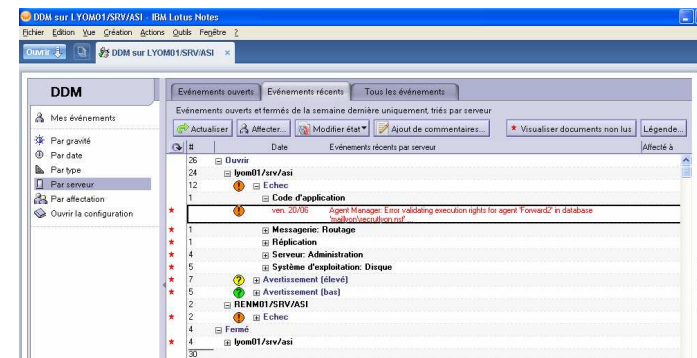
DDM sur LYOM01/SRV/ASI - IBM Lotus Notes

Fichier Edition Vue Création Actions Outils Fenêtre ?

Ouvrir | DDM sur LYOM01/SRV/ASI ×

DDM

Mes événements

Par gravité
Par date
Par type
Par serveur
Par affectation
Ouvrir la configuration

Evénements ouverts | Evénements récents | Tous les événements

Evénements ouverts et fermés de la semaine dernière uniquement, triés par serveur

Actualiser | Affecter... | Modifier état | Ajout de commentaires... | Visualiser documents non lus | Légende...

| # | Date | Evénements récents par serveur | Affecté à |
|---|---|---|---|
| 26 | | Ouvrir | |
| 24 | | lyom01/srv/asi | |
| 12 | | Echec | |
| 1 | | Code d'application | |
| | ven. 20/06 | Agent Manager: Error validating execution rights for agent 'Forward2' in database 'mail\kon\securitvon.nsf' ... | |
| 1 | | Messagerie: Routage | |
| 1 | | Réplication | |
| 4 | | Serveur: Administration | |
| 5 | | Système d'exploitation: Disque | |
| 7 | | Avertissement (élevé) | |
| 5 | | Avertissement (bas) | |
| 2 | | RENM01/SRV/ASI | |
| 2 | | Echec | |
| 4 | | Fermé | |
| 4 | | lyom01/srv/asi | |
| 30 | | | |